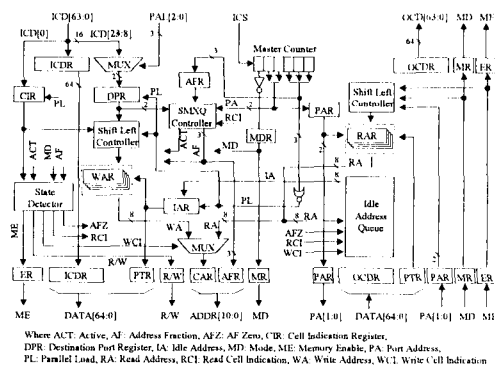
ICD[63:0]
PA[2:0]
ICS
OCD[63:0]
MD
ME
ICD[0]
16
ICD[23:8]
3
3
Master Counter
64
ICDR
MUX
AFR
OCDR
MR
ER
CIR
PL
DPR
PL
SMXQ Controller
PA
PAR
Shift Left Controller
RCI
Shift Left Controller
ACT
MD
AF
MDR
RAR
WAR
MD
IA
RA
AF
State Detector
IAR
PL
RA
Idle Address Queue
ME
AFZ
RCI
WCI
WA
AFZ
RCI
WCI
R/W
MUX
ER
ICDR
PTR
R/W
CAR
AFR
MR
PAR
OCDR
PTR
PAR
MR
ER
ME
DATA[64:0]
R/W
ADDR[10:0]
MD
PA[1:0]
DATA[64:0]
PA[1:0]
MD
ME

Where ACT: Active, AF: Address Fraction, AFZ: AF Zero, CIR: Cell Indication Register, DPR: Destination Port Register, IA: Idle Address, MD: Mode, ME: Memory Enable, PA: Port Address, PL: Parallel Load, RA: Read Address, RCI: Read Cell Indication, WA: Write Address, WCI: Write Cell Indication